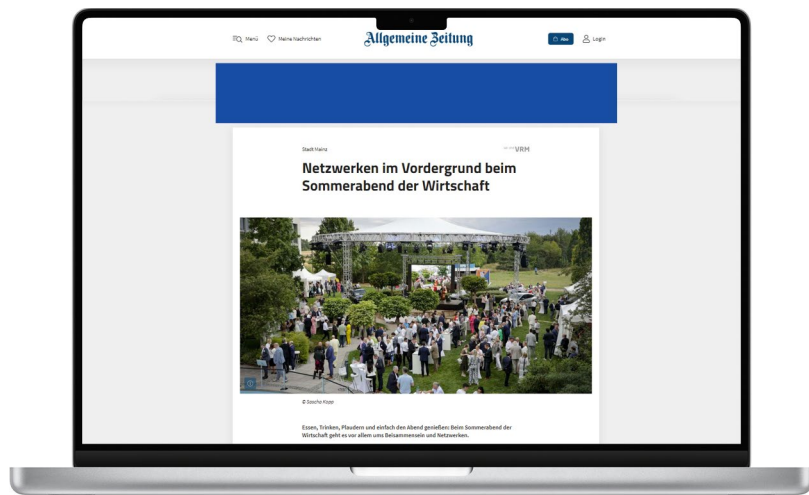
Menü Meine Nachrichten Allgemeine Zeitung Abo Login

Stadt Mainz VRM

Netzwerken im Vordergrund beim Sommerabend der Wirtschaft

© Sascha Kopp

Essen, Trinken, Plaudern und einfach den Abend genießen: Beim Sommerabend der Wirtschaft geht es vor allem ums Beisammensein und Netzwerken.